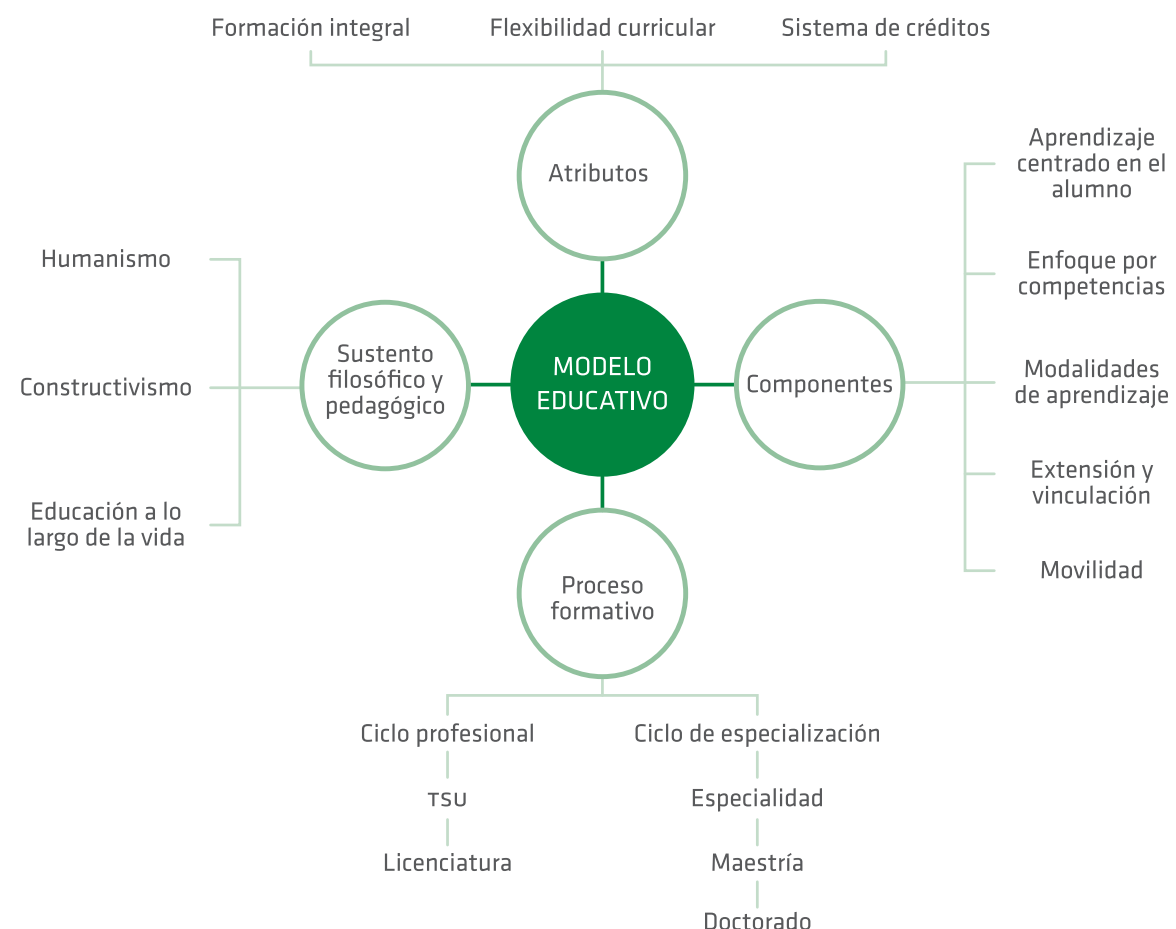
Formación integral

Flexibilidad curricular

Sistema de créditos

Atributos

Aprendizaje centrado en el alumno

Enfoque por competencias

Modalidades de aprendizaje

Extensión y vinculación

Movilidad

Componentes

MODELO EDUCATIVO

Sustento filosófico y pedagógico

Humanismo

Constructivismo

Educación a lo largo de la vida

Proceso formativo

Ciclo profesional

TSU

Licenciatura

Ciclo de especialización

Especialidad

Maestría

Doctorado